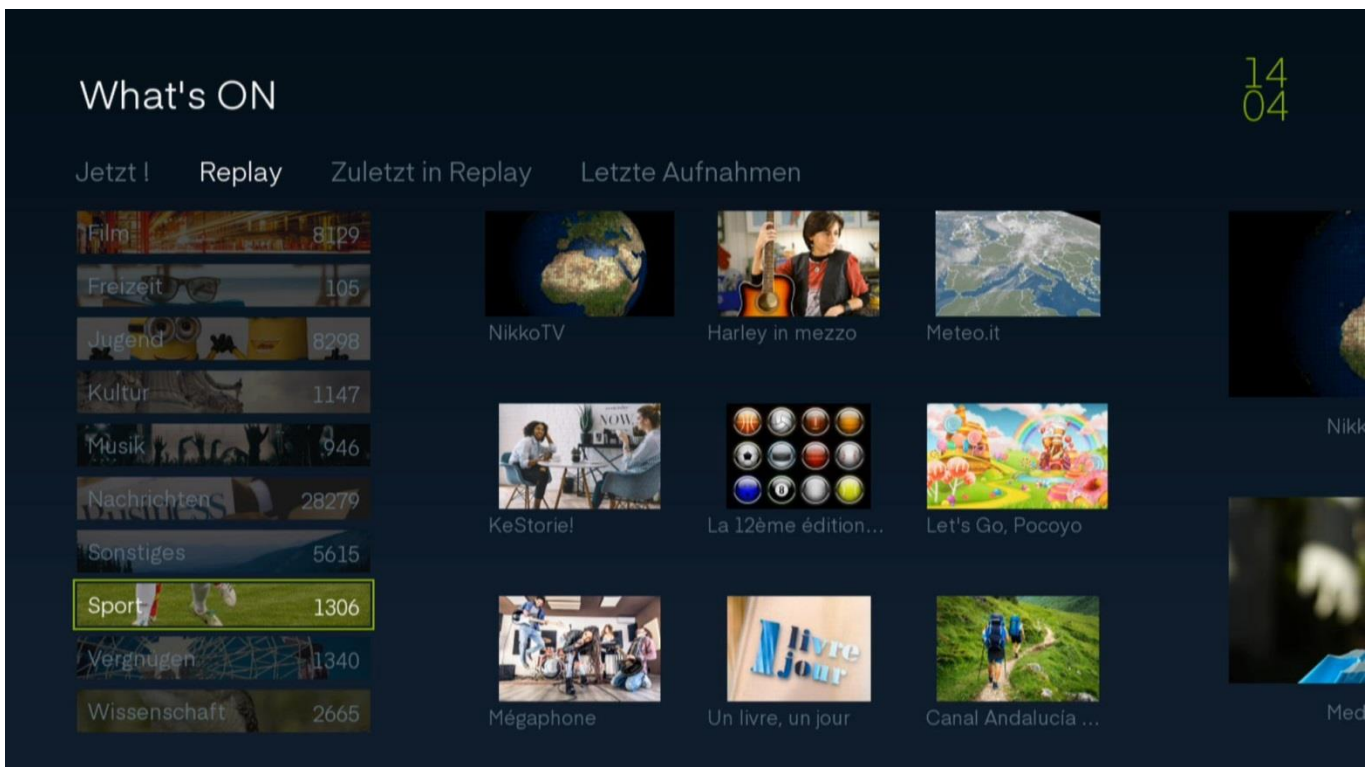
What's ON

14
04

Jetzt ! Replay Zuletzt in Replay Letzte Aufnahmen

Film 8129
Freizeit 105
Jugend 8298
Kultur 1147
Musik 946
Nachrichten 28279
Sonstiges 5615
Sport 1306
Vergnugen 1340
Wissenschaft 2665

NikkoTV
Harley in mezzo
Meteo.it
Nikk
KeStorie!
La 12ème édition...
Let's Go, Pocoyo
Mégaphone
Un livre, un jour
Canal Andalucía ...
Med